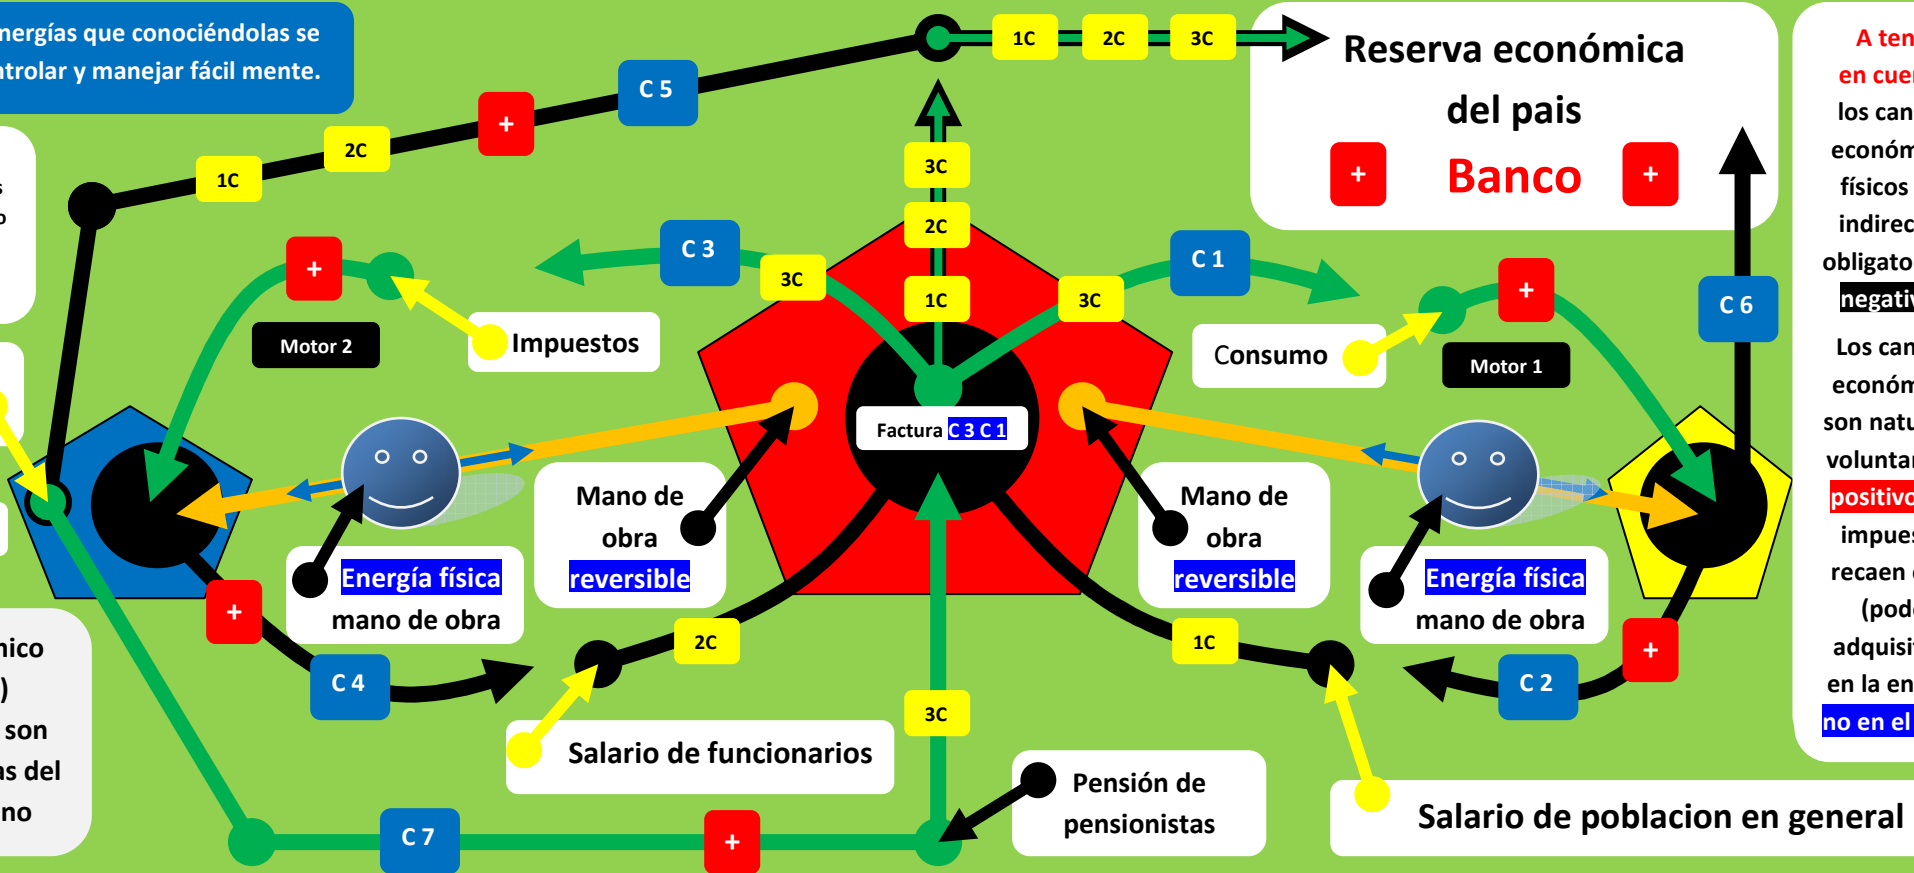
nergías que conociéndolas se
ntrolar y manejar fácil mente.

1C 2C 3C

Reserva económica
del pais
+ Banco +

A ten
en cuen
los can
económ
físicos
indirec
obligato
negativ
Los can
económ
son natu
voluntar
positivo
impues
recaen
(pod
adquisi
en la en
no en el

C 5
+
2C
1C
C 3
3C
2C
3C
1C
3C
C 1
+
Motor 2
Impuestos
Consumo
Motor 1
C 6

Factura C 3 C 1

Mano de obra reversible

Mano de obra reversible

Energía física mano de obra

Energía física mano de obra

+
C 4
2C
1C
C 2
+

nico
)
son
s del
no

3C
Salario de funcionarios
Pensión de pensionistas
Salario de poblacion en general

C 7
+